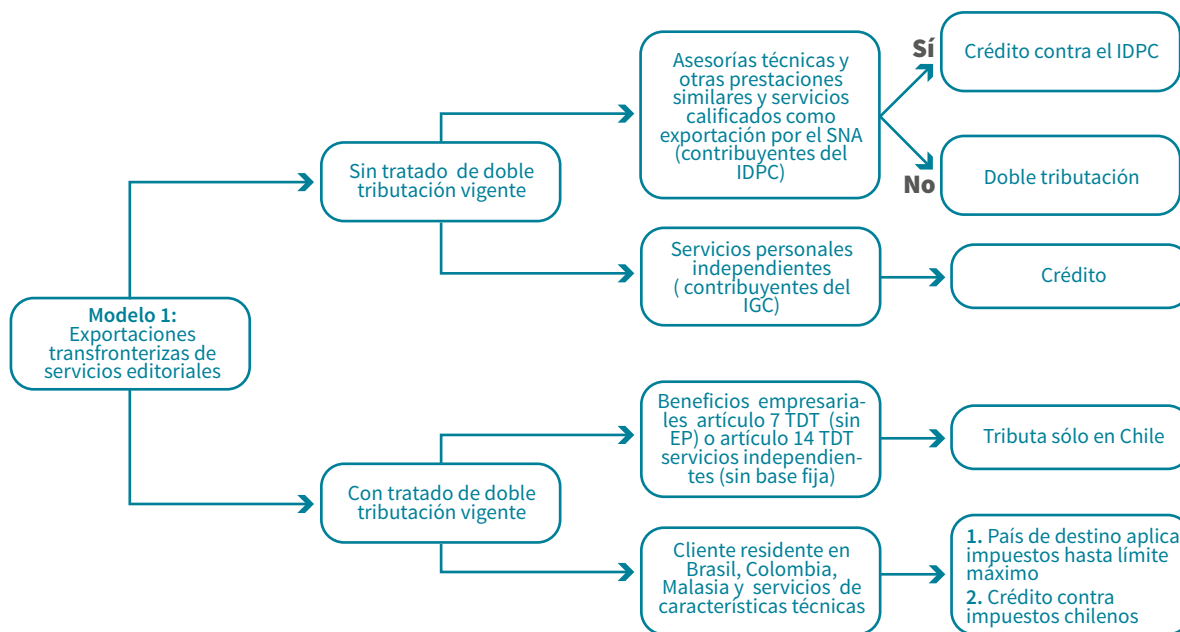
Modelo 1:
Exportaciones transfronterizas de servicios editoriales

Sin tratado de doble tributación vigente

Asesorías técnicas y otras prestaciones similares y servicios calificados como exportación por el SNA (contribuyentes del IDPC)

Sí

Crédito contra el IDPC

No

Doble tributación

Servicios personales independientes ( contribuyentes del IGC)

Crédito

Con tratado de doble tributación vigente

Beneficios empresariales artículo 7 TDT (sin EP) o artículo 14 TDT servicios independientes (sin base fija)

Tributa sólo en Chile

Cliente residente en Brasil, Colombia, Malasia y servicios de características técnicas

1. País de destino aplica impuestos hasta límite máximo
2. Crédito contra impuestos chilenos